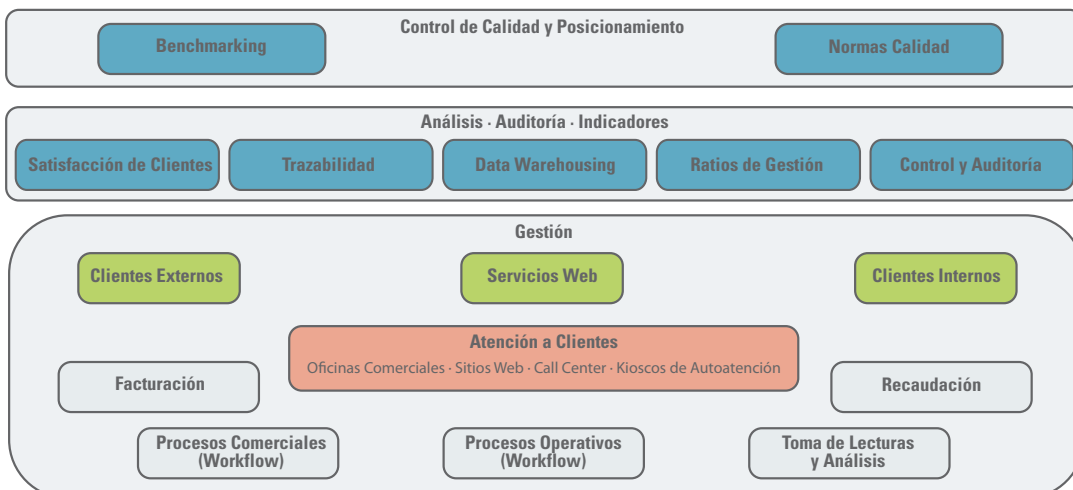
Control de Calidad y Posicionamiento

Benchmarking

Normas Calidad

Análisis · Auditoría · Indicadores

Satisfacción de Clientes

Trazabilidad

Data Warehousing

Ratios de Gestión

Control y Auditoría

Gestión

Clientes Externos

Servicios Web

Clientes Internos

Atención a Clientes
Oficinas Comerciales · Sitios Web · Call Center · Kioscos de Autoatención

Facturación

Recaudación

Procesos Comerciales (Workflow)

Procesos Operativos (Workflow)

Toma de Lecturas y Análisis